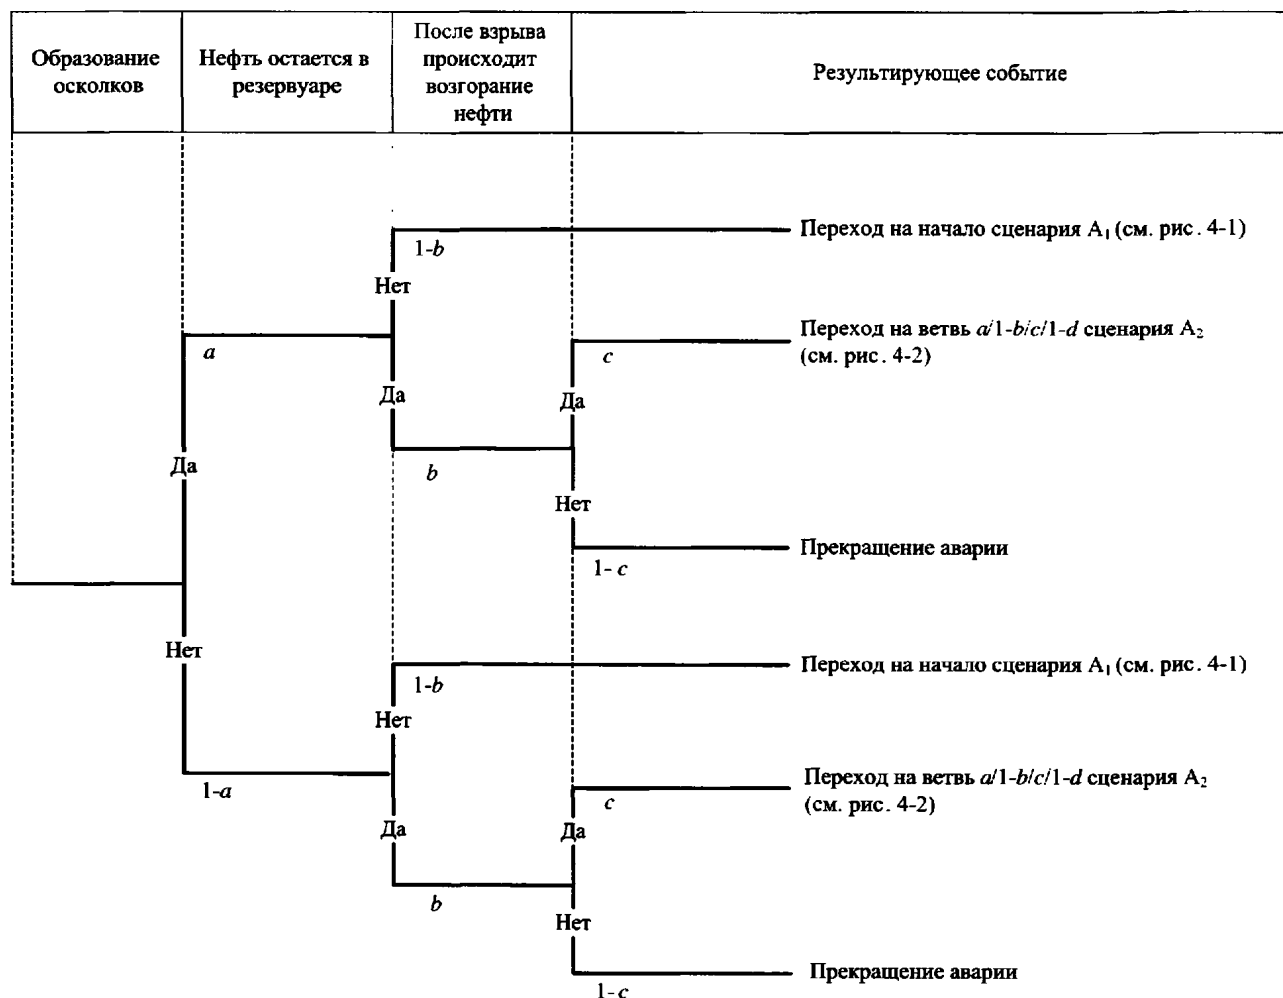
| Образование осколков | Нефть остается в резервуаре | После взрыва происходит возгорание нефти | Результирующее событие |
|---|---|---|---|

1-$b$
Нет
Переход на начало сценария $A_1$ (см. рис. 4-1)

$a$
Переход на ветвь $a$/1-$b$/$c$/1-$d$ сценария $A_2$ (см. рис. 4-2)
$c$
Да
Да
Да
$b$
Нет
Прекращение аварии
1- $c$

Нет
1-$b$
Нет
Переход на начало сценария $A_1$ (см. рис. 4-1)

1-$a$
Переход на ветвь $a$/1-$b$/$c$/1-$d$ сценария $A_2$ (см. рис. 4-2)
$c$
Да
Да
$b$
Нет
Прекращение аварии
1- $c$